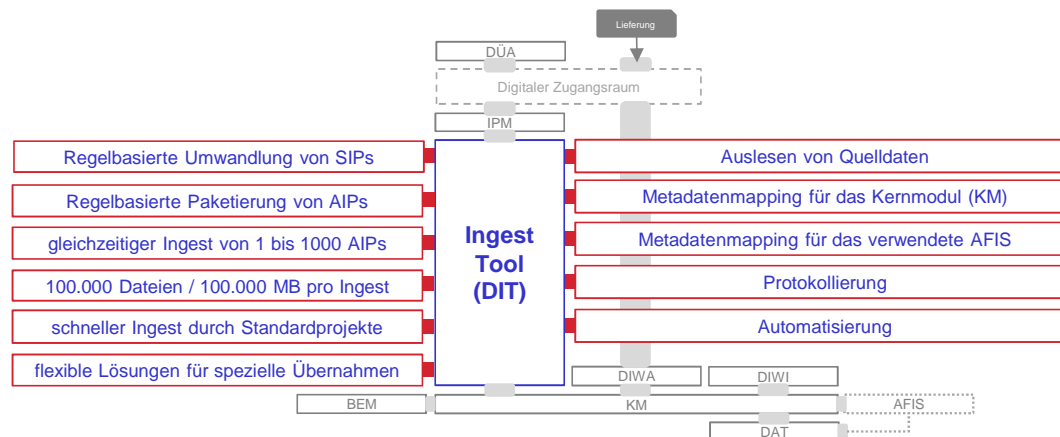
Lieferung

DÜA

Digitaler Zugangsraum

IPM

Regelbasierte Umwandlung von SIPs

Regelbasierte Paketierung von AIPs

gleichzeitiger Ingest von 1 bis 1000 AIPs

100.000 Dateien / 100.000 MB pro Ingest

schneller Ingest durch Standardprojekte

flexible Lösungen für spezielle Übernahmen

Ingest Tool (DIT)

Auslesen von Quelldaten

Metadatenmapping für das Kernmodul (KM)

Metadatenmapping für das verwendete AFIS

Protokollierung

Automatisierung

DIWA

DIWI

BEM

KM

AFIS

DAT